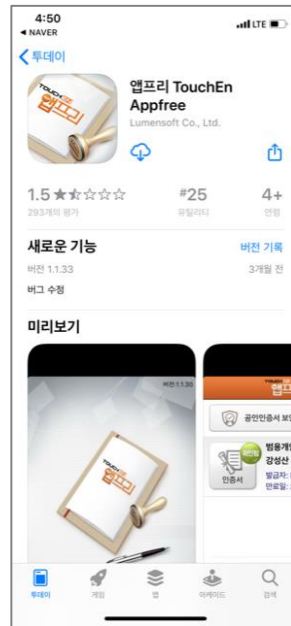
4:50
◀ NAVER
LTE

투데이

앱프리 TouchEn Appfree
Lumensoft Co., Ltd.

1.5 ★☆☆☆☆
293개의 평가

#25
유틸리티

4+
연령

새로운 기능
버전 기록

버전 1.1.33
3개월 전

버그 수정

미리보기

버전 1.1.30

TOUCHEn
앱프리

공인인증서 보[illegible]

범용개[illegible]
강성산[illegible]
발급자: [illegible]
만료일: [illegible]
인증서

투데이
게임
앱
아케이드
검색